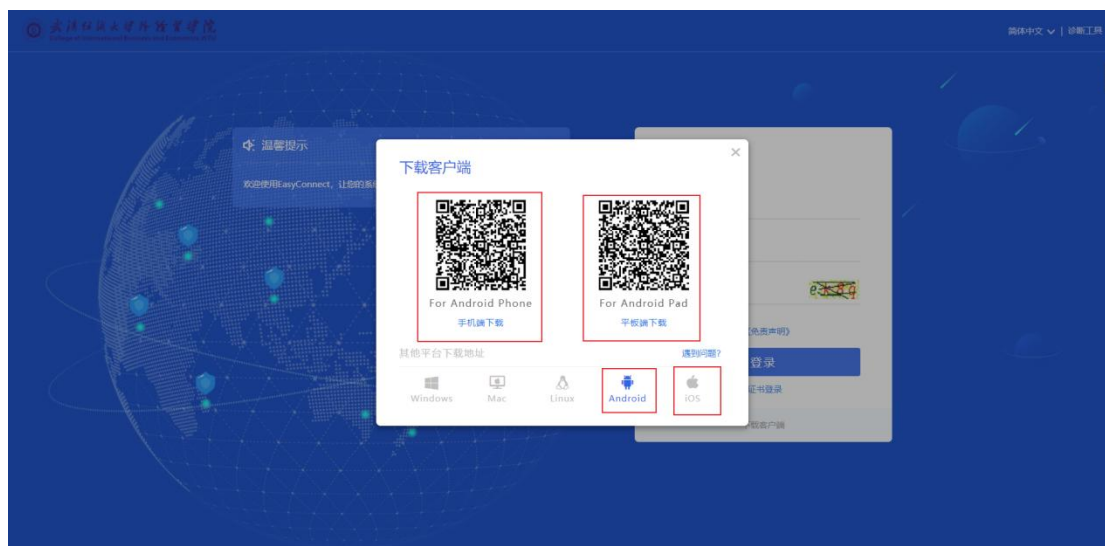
武汉纺织大学外经贸学院

简体中文 | 诊断工具

温馨提示

欢迎使用EasyConnect，让您的系

下载客户端

For Android Phone
手机端下载

For Android Pad
平板端下载

其他平台下载地址

遇到问题?

Windows Mac Linux Android iOS

e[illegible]

免责声明

登录

证书登录

载客户端